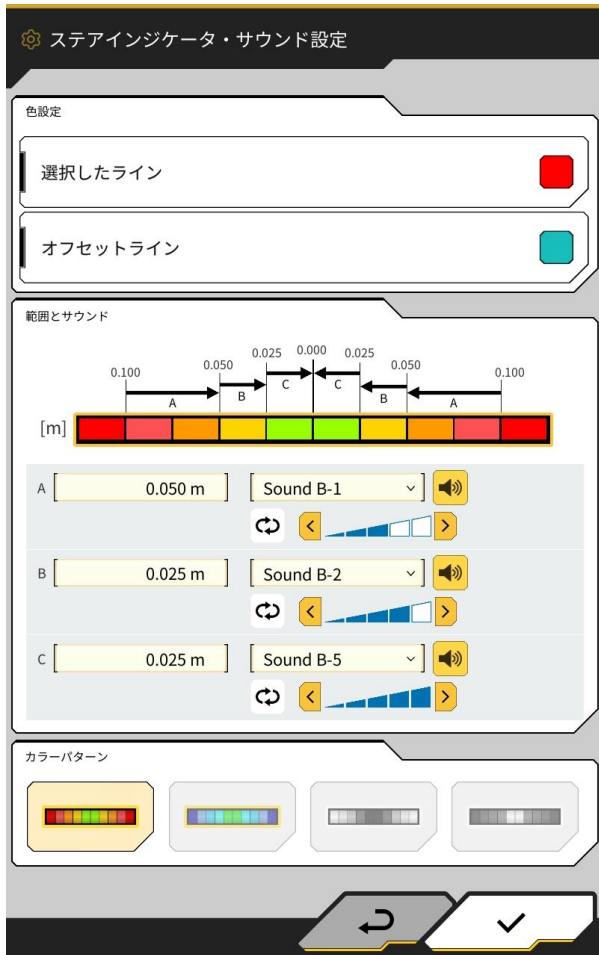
ステアインジケータ・サウンド設定

色設定

選択したライン

オフセットライン

範囲とサウンド

0.100 0.050 0.025 0.000 0.025 0.050 0.100

A B C C B A

[m]

A [ 0.050 m ] [ Sound B-1 ]

B [ 0.025 m ] [ Sound B-2 ]

C [ 0.025 m ] [ Sound B-5 ]

カラーパターン